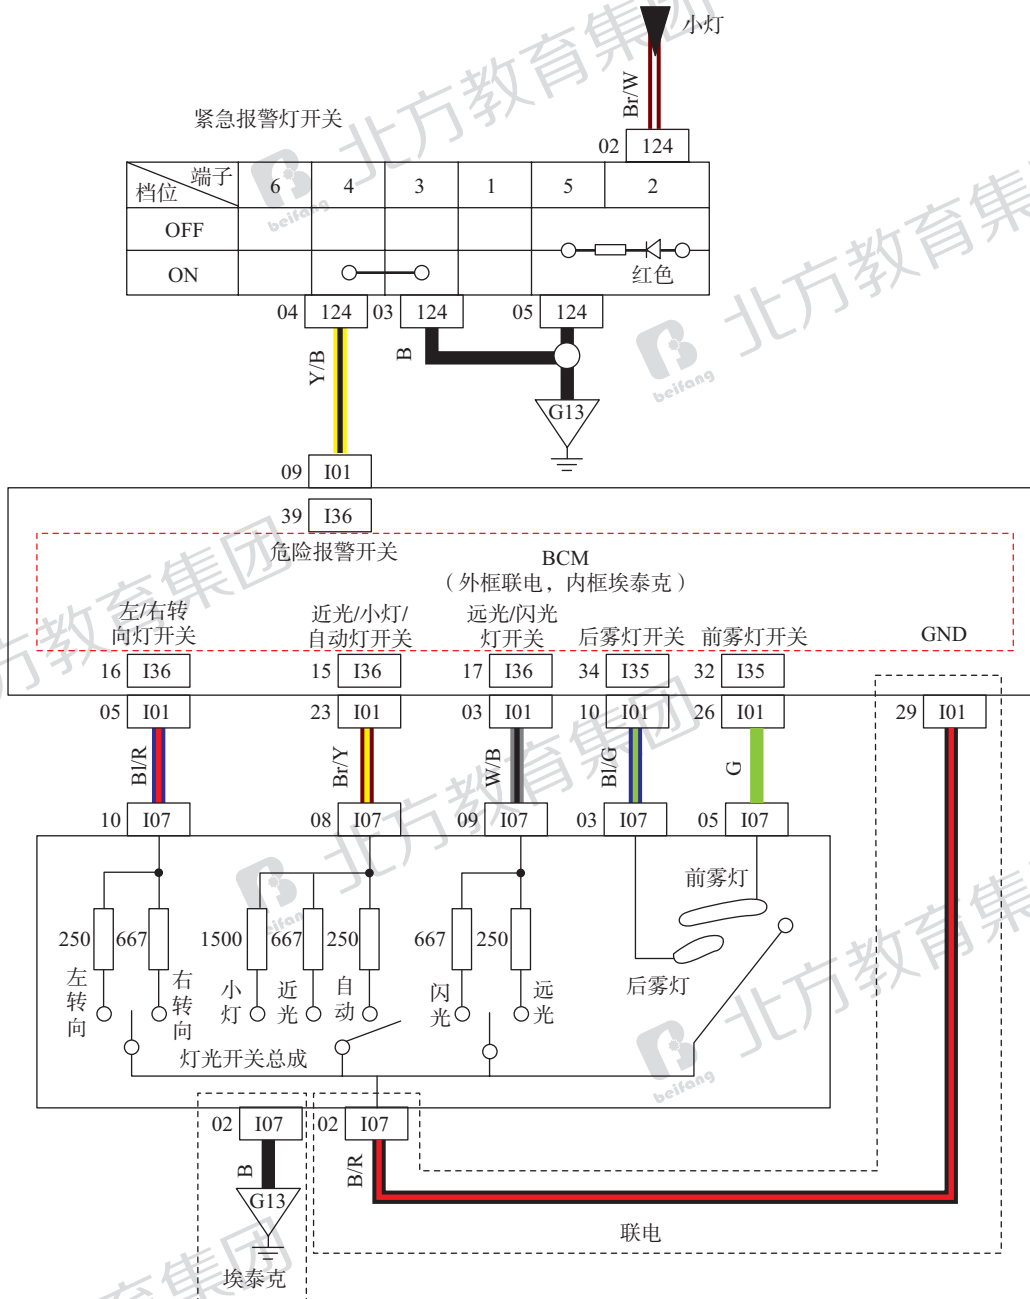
小灯

Br/W

紧急报警灯开关

02 124

| 档位 \ 端子 | 6 | 4 | 3 | 1 | 5 | 2 |
|---|---|---|---|---|---|---|
| OFF | | | | | | |
| ON | | | | | | 红色 |

04 124 03 124 05 124

Y/B

B

G13

09 I01

39 I36

危险报警开关

BCM
（外框联电，内框埃泰克）

左/右转向灯开关 近光/小灯/自动灯开关 远光/闪光灯开关 后雾灯开关 前雾灯开关 GND

16 I36 15 I36 17 I36 34 I35 32 I35

05 I01 23 I01 03 I01 10 I01 26 I01 29 I01

Bl/R Br/Y W/B Bl/G G

10 I07 08 I07 09 I07 03 I07 05 I07

前雾灯

250 667 1500 667 250 667 250

左转向 右转向 小灯 近光 自动 闪光 远光

后雾灯

灯光开关总成

02 I07 02 I07

B B/R

G13

埃泰克

联电

北方教育集团 beifang